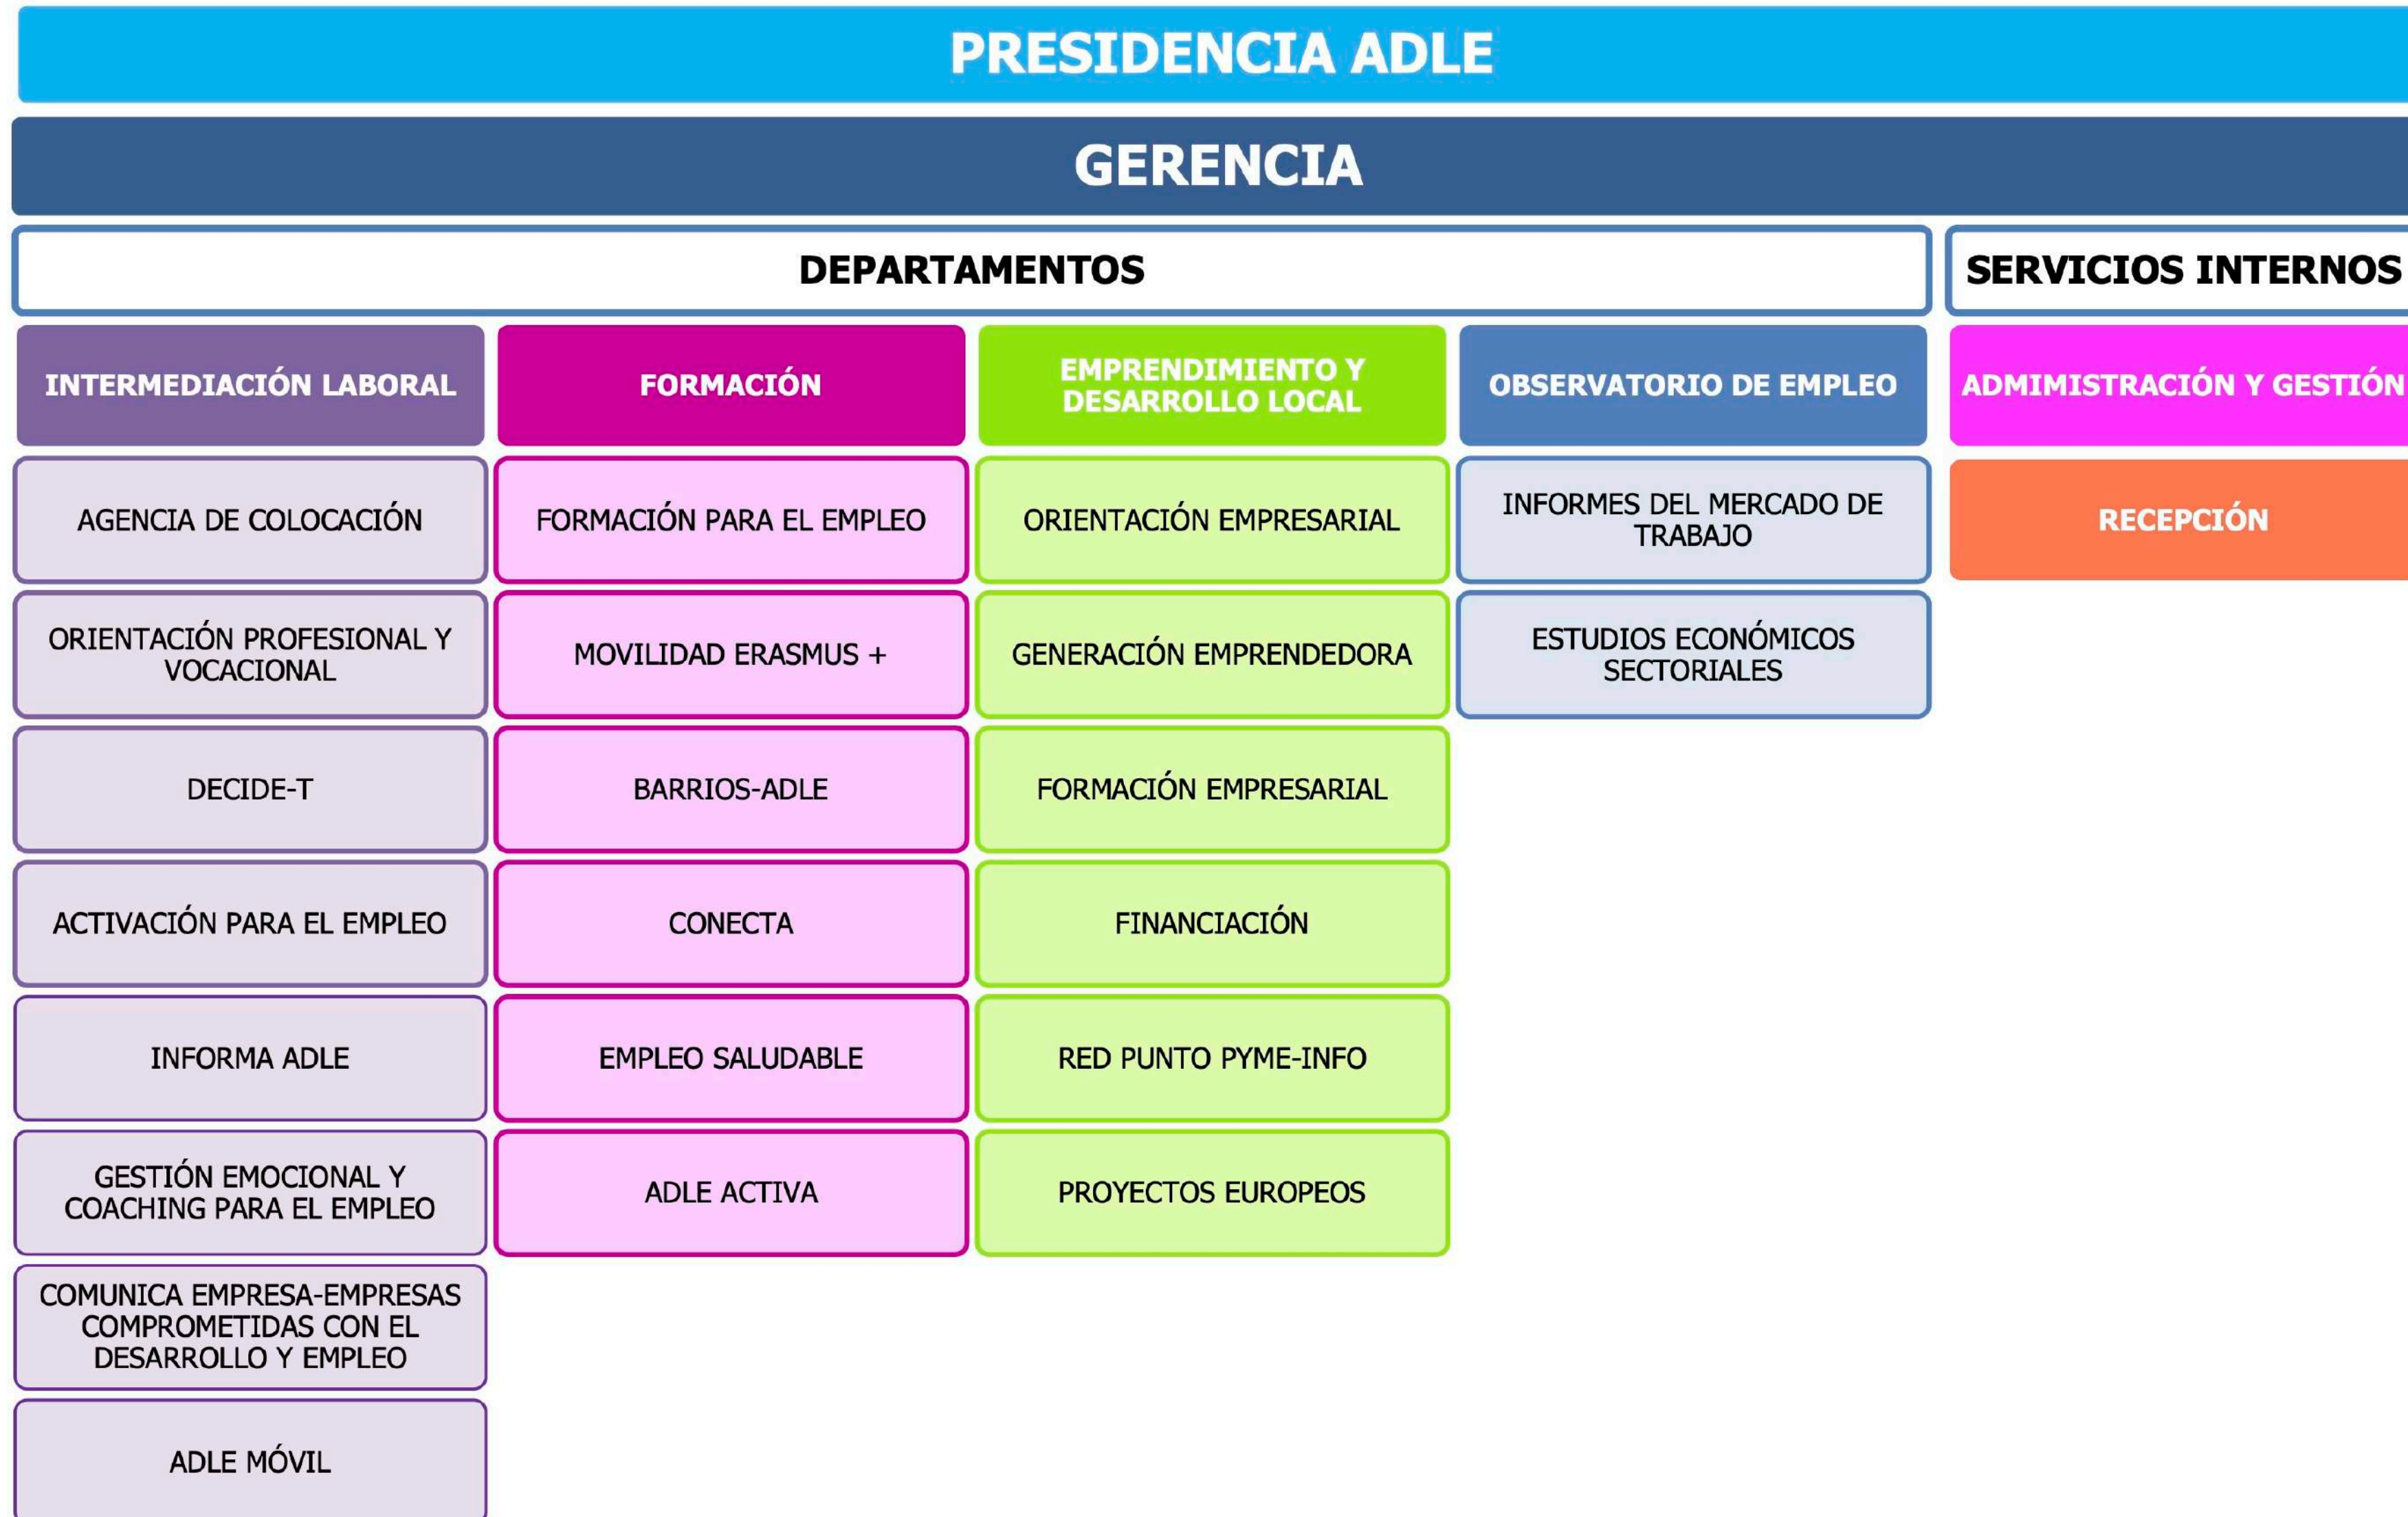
PRESIDENCIA ADLE

GERENCIA

DEPARTAMENTOS

SERVICIOS INTERNOS

INTERMEDIACIÓN LABORAL

AGENCIA DE COLOCACIÓN

ORIENTACIÓN PROFESIONAL Y VOCACIONAL

DECIDE-T

ACTIVACIÓN PARA EL EMPLEO

INFORMA ADLE

GESTIÓN EMOCIONAL Y COACHING PARA EL EMPLEO

COMUNICA EMPRESA-EMPRESAS COMPROMETIDAS CON EL DESARROLLO Y EMPLEO

ADLE MÓVIL

FORMACIÓN

FORMACIÓN PARA EL EMPLEO

MOVILIDAD ERASMUS +

BARRIOS-ADLE

CONECTA

EMPLEO SALUDABLE

ADLE ACTIVA

EMPRENDIMIENTO Y DESARROLLO LOCAL

ORIENTACIÓN EMPRESARIAL

GENERACIÓN EMPRENDEDORA

FORMACIÓN EMPRESARIAL

FINANCIACIÓN

RED PUNTO PYME-INFO

PROYECTOS EUROPEOS

OBSERVATORIO DE EMPLEO

INFORMES DEL MERCADO DE TRABAJO

ESTUDIOS ECONÓMICOS SECTORIALES

ADMIMISTRACIÓN Y GESTIÓN

RECEPCIÓN